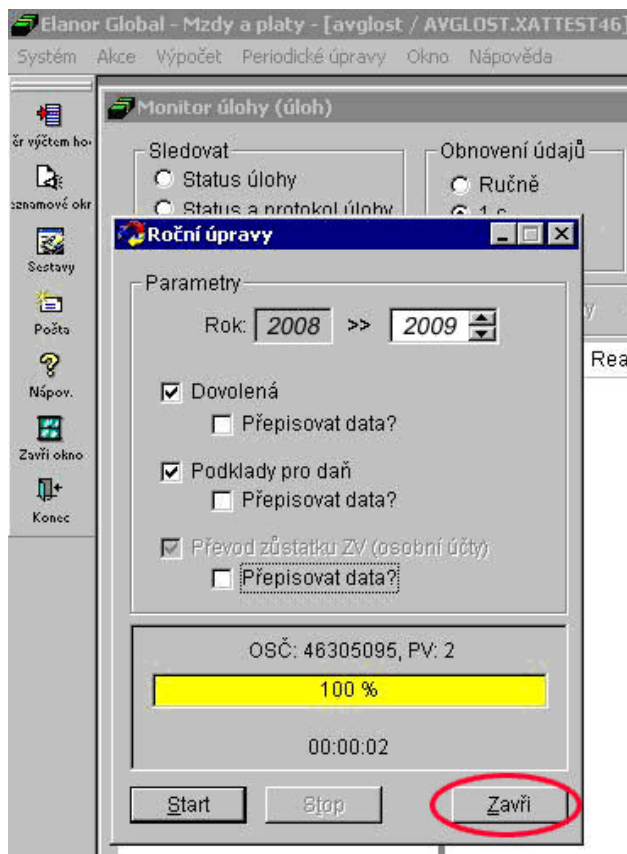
Elanor Global - Mzdy a platy - [avglost / AVGLOST.XATTEST46]

Systém Akce Výpočet Periodické úpravy Okno Nápověda

ěr výčtem ho

eznamové okr

Sestavy

Pošta

Nápov.

Zavři okno

Konec

Monitor úlohy (úloh)

Sledovat

Status úlohy

Status a protokol úlohy

Obnovení údajů

Ručně

1 s

Rea

Roční úpravy

Parametry

Rok: 2008 >> 2009

Dovolená

Přepisovat data?

Podklady pro daň

Přepisovat data?

Převod zůstatku ZV (osobní účty)

Přepisovat data?

OSČ: 46305095, PV: 2

100 %

00:00:02

Start

Stop

Zavři